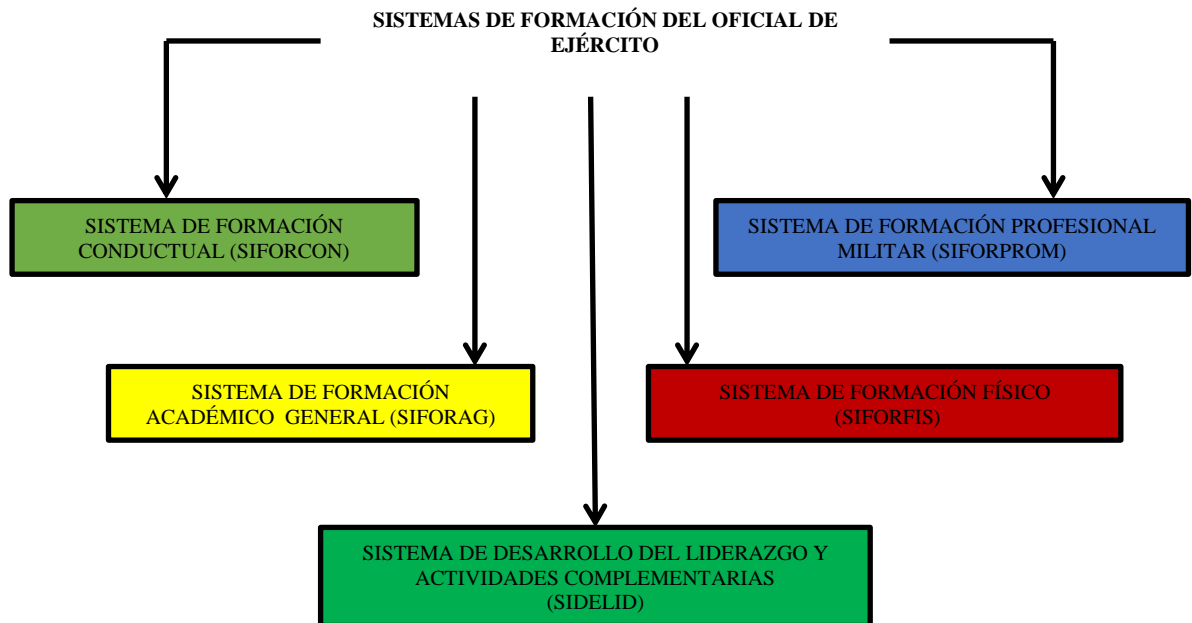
SISTEMAS DE FORMACIÓN DEL OFICIAL DE EJÉRCITO

SISTEMA DE FORMACIÓN CONDUCTUAL (SIFORCON)

SISTEMA DE FORMACIÓN PROFESIONAL MILITAR (SIFORPROM)

SISTEMA DE FORMACIÓN ACADÉMICO GENERAL (SIFORAG)

SISTEMA DE FORMACIÓN FÍSICO (SIFORFIS)

SISTEMA DE DESARROLLO DEL LIDERAZGO Y ACTIVIDADES COMPLEMENTARIAS (SIDELID)